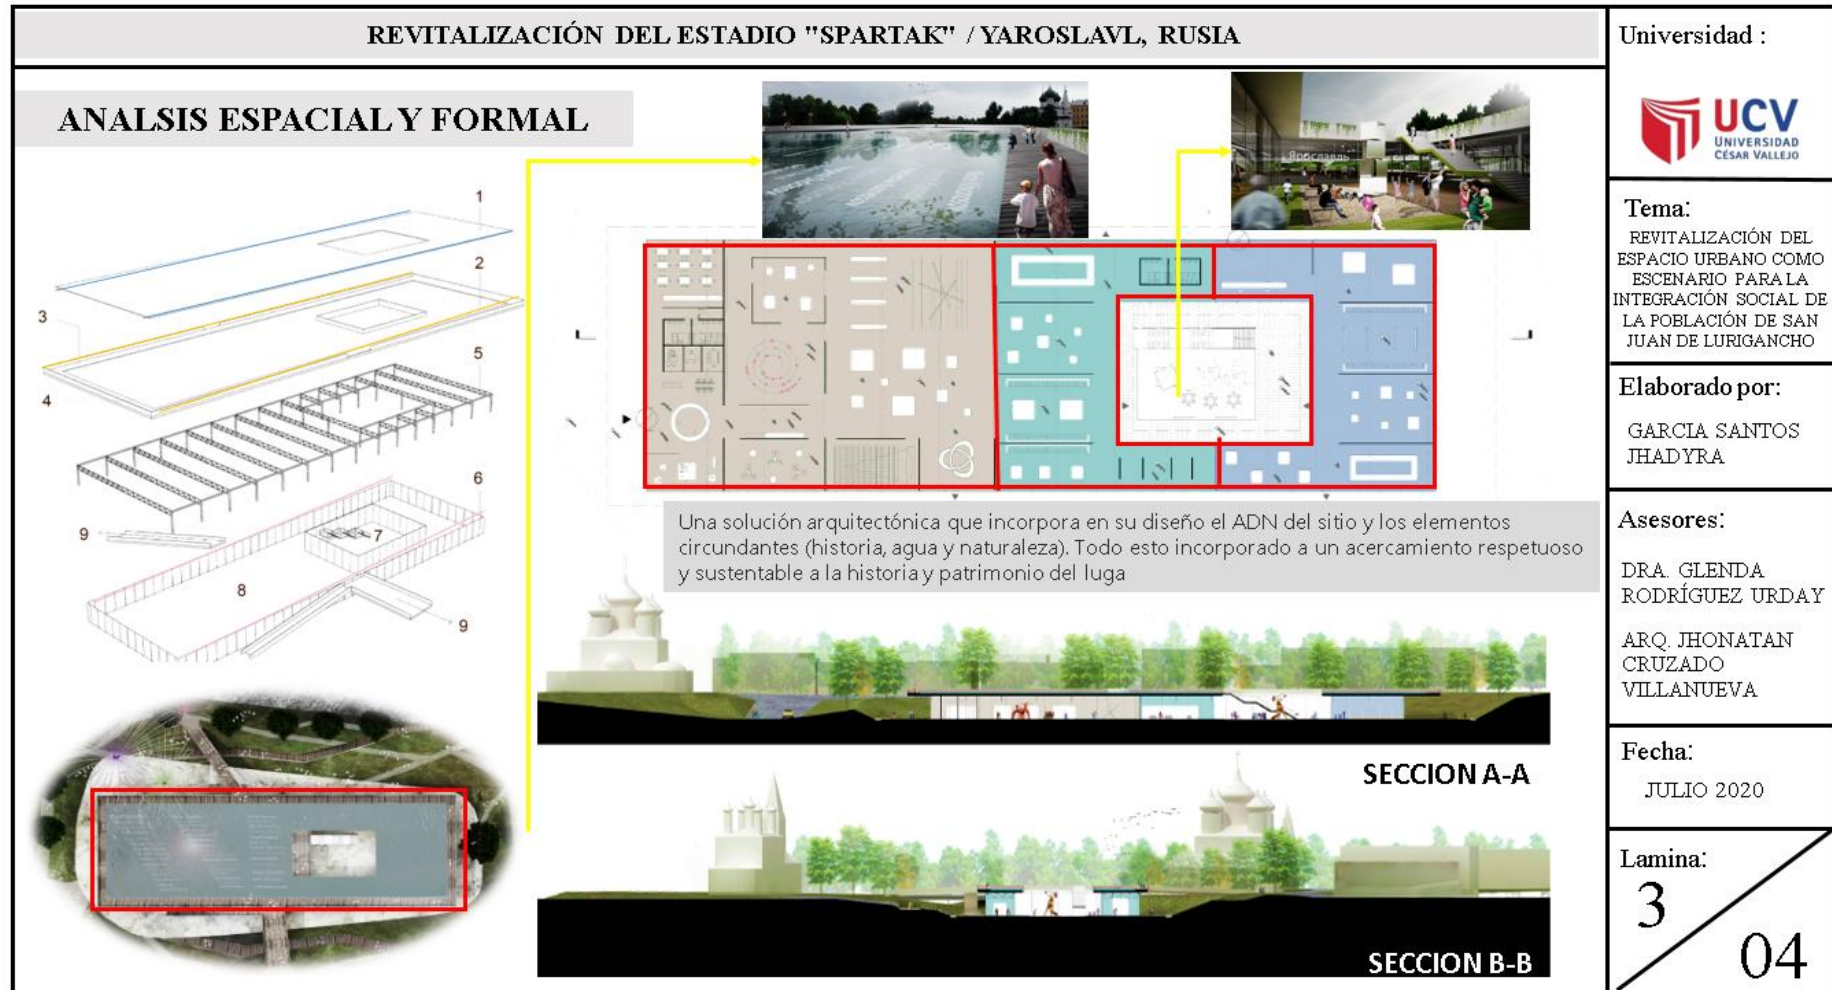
REVITALIZACIÓN DEL ESTADIO "SPARTAK" / YAROSLAVL, RUSIA

ANALSIS ESPACIAL Y FORMAL

1
2
3
4
5
6
7
8
9
9

Una solución arquitectónica que incorpora en su diseño el ADN del sitio y los elementos circundantes (historia, agua y naturaleza). Todo esto incorporado a un acercamiento respetuoso y sustentable a la historia y patrimonio del luga

SECCION A-A

SECCION B-B

Universidad :

UCV UNIVERSIDAD CÉSAR VALLEJO

Tema:
REVITALIZACIÓN DEL ESPACIO URBANO COMO ESCENARIO PARA LA INTEGRACIÓN SOCIAL DE LA POBLACIÓN DE SAN JUAN DE LURIGANCHO

Elaborado por:
GARCIA SANTOS JHADYRA

Asesores:
DRA. GLENDA RODRÍGUEZ URDAY

ARQ. JHONATAN CRUZADO VILLANUEVA

Fecha:
JULIO 2020

Lamina:
3
04